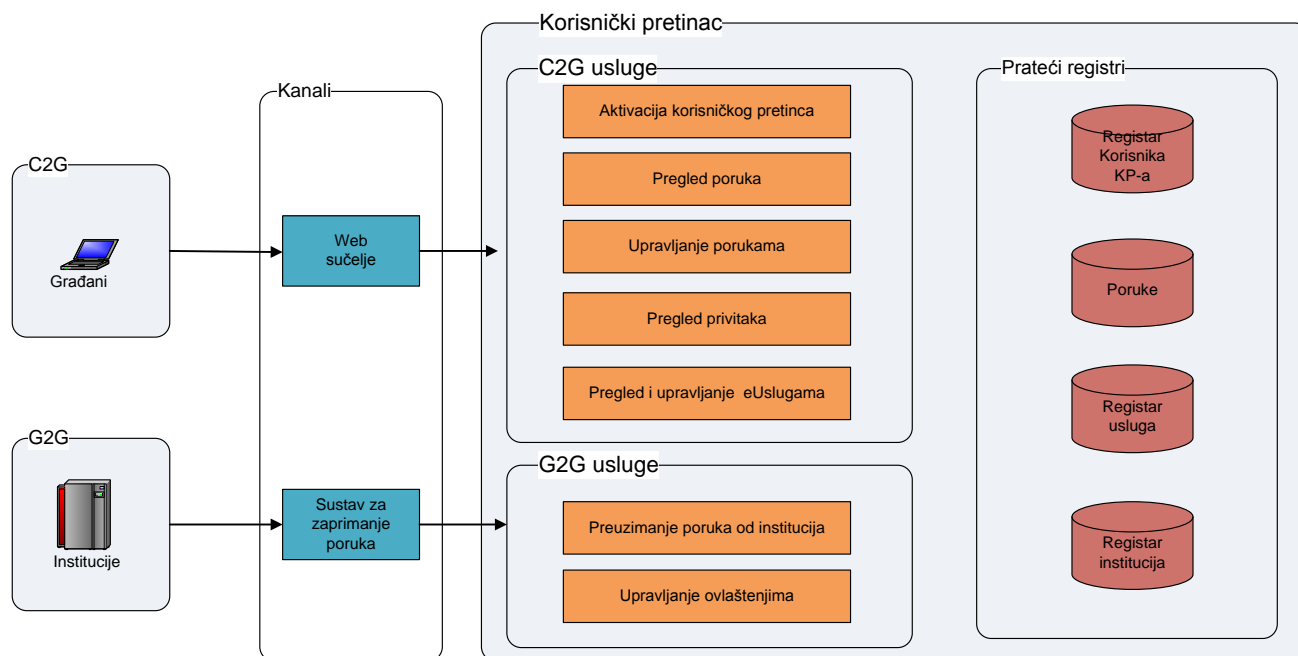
C2G

Građani

G2G

Institucije

Kanali

Web sučelje

Sustav za zaprimanje poruka

Korisnički pretinac

C2G usluge

Aktivacija korisničkog pretinca

Pregled poruka

Upravljanje porukama

Pregled privitaka

Pregled i upravljanje eUslugama

G2G usluge

Preuzimanje poruka od institucija

Upravljanje ovlaštenjima

Prateći registri

Registar Korisnika KP-a

Poruke

Registar usluga

Registar institucija